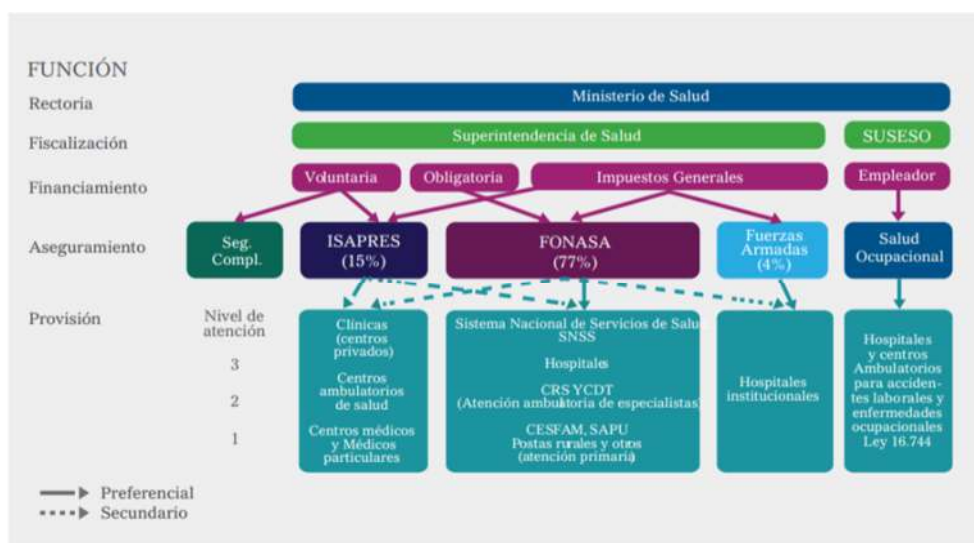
FUNCIÓN

Rectoria

Ministerio de Salud

Fiscalización

Superintendencia de Salud

SUSESO

Financiamiento

Voluntaria

Obligatoria

Impuestos Generales

Empleador

Aseguramiento

Seg. Compl.

ISAPRES (15%)

FONASA (77%)

Fuerzas Armadas (4%)

Salud Ocupacional

Provisión

Nivel de atención

3

2

1

Clínicas (centros privados)

Centros ambulatorios de salud

Centros médicos y Médicos particulares

Sistema Nacional de Servicios de Salu SNSS

Hospitales

CRS YCDT (Atención ambulatoria de especialistas)

CESFAM, SAPU Postas rurales y otros (atención primaria)

Hospitales institucionales

Hospitales y centros Ambulatorios para accidentes laborales y enfermedades ocupacionales Ley 16.744

Preferencial

Secundario